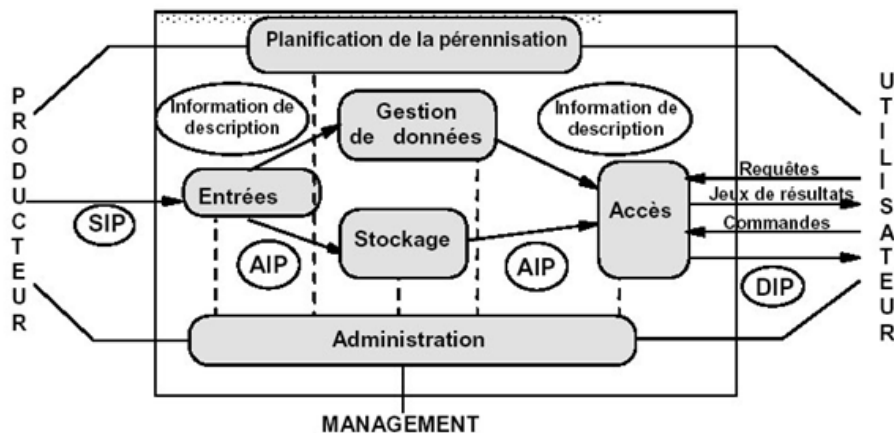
Planification de la pérennisation

PRODUCTEUR

Information de description

Gestion de données

Information de description

UTILISATEUR

Requêtes

Jeux de résultats

Commandes

Entrées

SIP

Accès

Stockage

AIP

AIP

DIP

Administration

MANAGEMENT